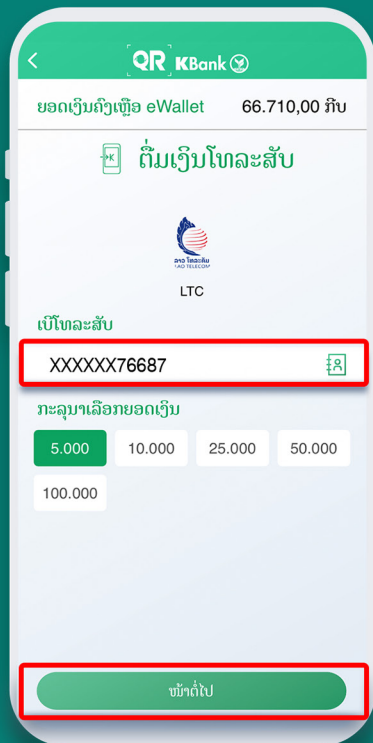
QR KBank

ຍອດເງິນຄົງເຫຼືອ eWallet 66.710,00 ກີບ

ຕື່ມເງິນໂທລະສັບ

ລາວ ໂທລະຄົມ LAO TELECOM

LTC

ເບີໂທລະສັບ

XXXXXX76687

ກະລຸນາເລືອກຍອດເງິນ

| 5.000 | 10.000 | 25.000 | 50.000 |
|---|---|---|---|
| 100.000 | | | |

ໜ້າຕໍ່ໄປ